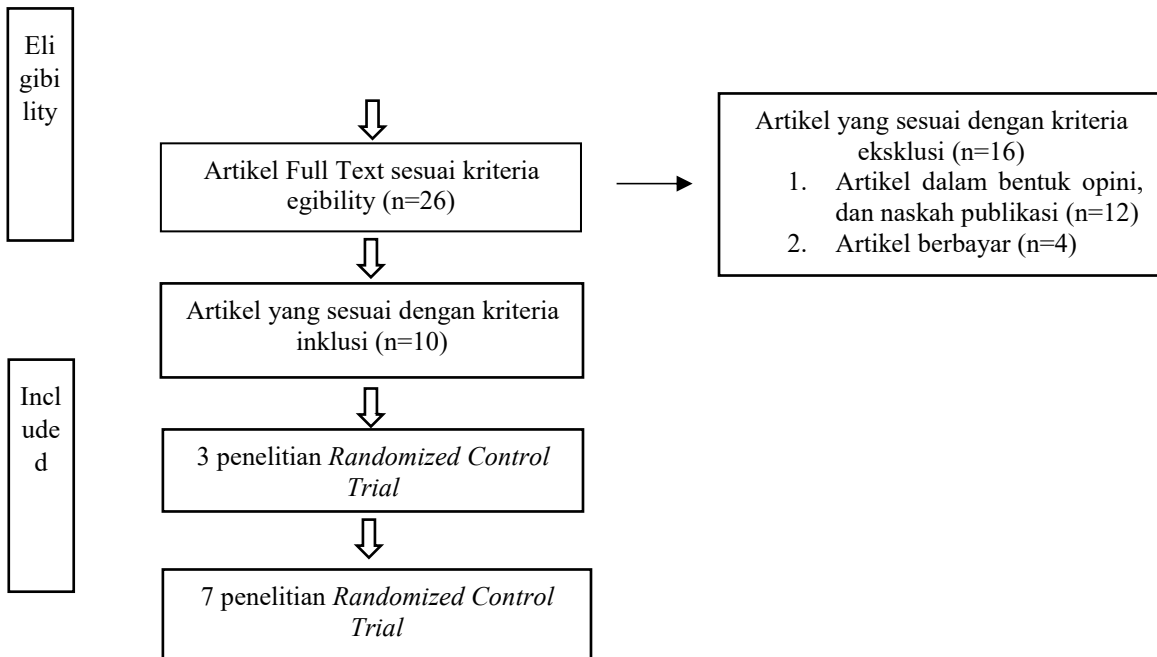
Eli gibi lity

Artikel Full Text sesuai kriteria egibility (n=26)

Artikel yang sesuai dengan kriteria eksklusi (n=16)
1. Artikel dalam bentuk opini, dan naskah publikasi (n=12)
2. Artikel berbayar (n=4)

Artikel yang sesuai dengan kriteria inklusi (n=10)

Incl ude d

3 penelitian *Randomized Control Trial*

7 penelitian *Randomized Control Trial*